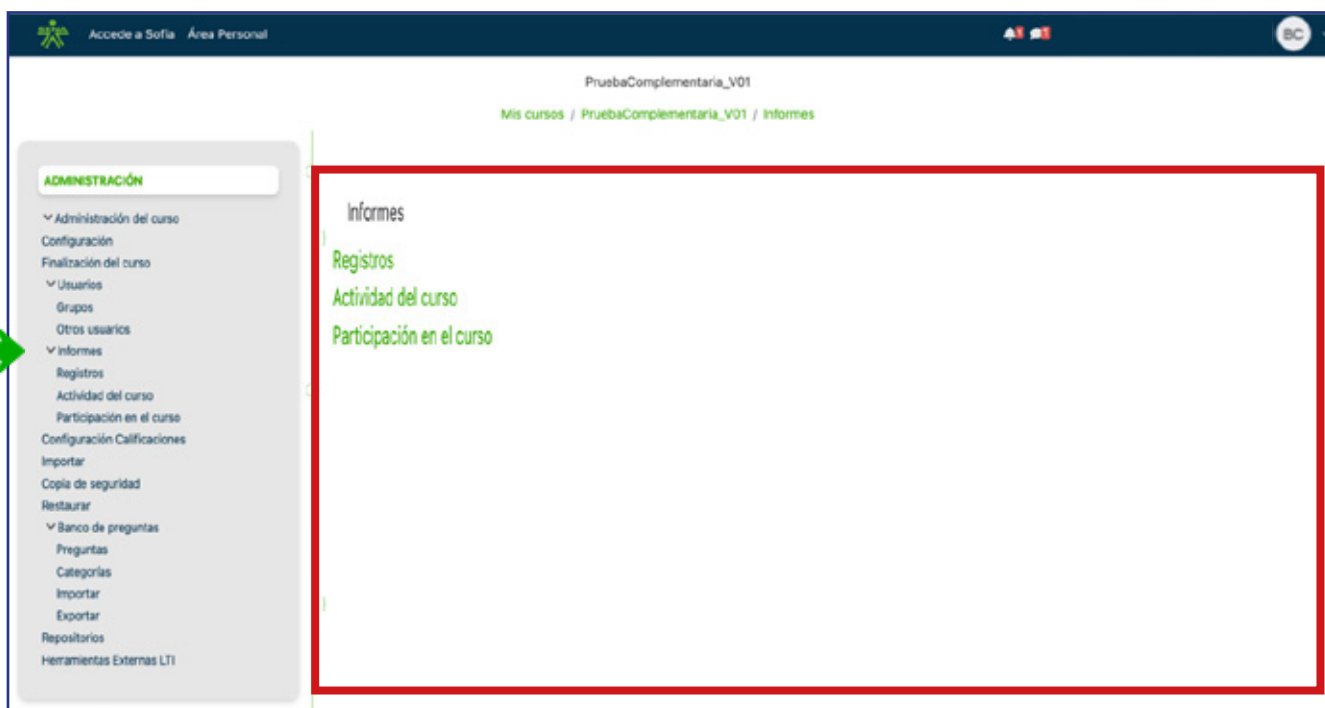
Accede a Sofia Área Personal

BC

PruebaComplementaria_V01

Mis cursos / PruebaComplementaria_V01 / Informes

ADMINISTRACIÓN

Administración del curso
Configuración
Finalización del curso
Usuarios
Grupos
Otros usuarios
Informes
Registros
Actividad del curso
Participación en el curso
Configuración Calificaciones
Importar
Copia de seguridad
Restaurar
Banco de preguntas
Preguntas
Categorías
Importar
Exportar
Repositorios
Herramientas Externas LTI

Informes

Registros
Actividad del curso
Participación en el curso